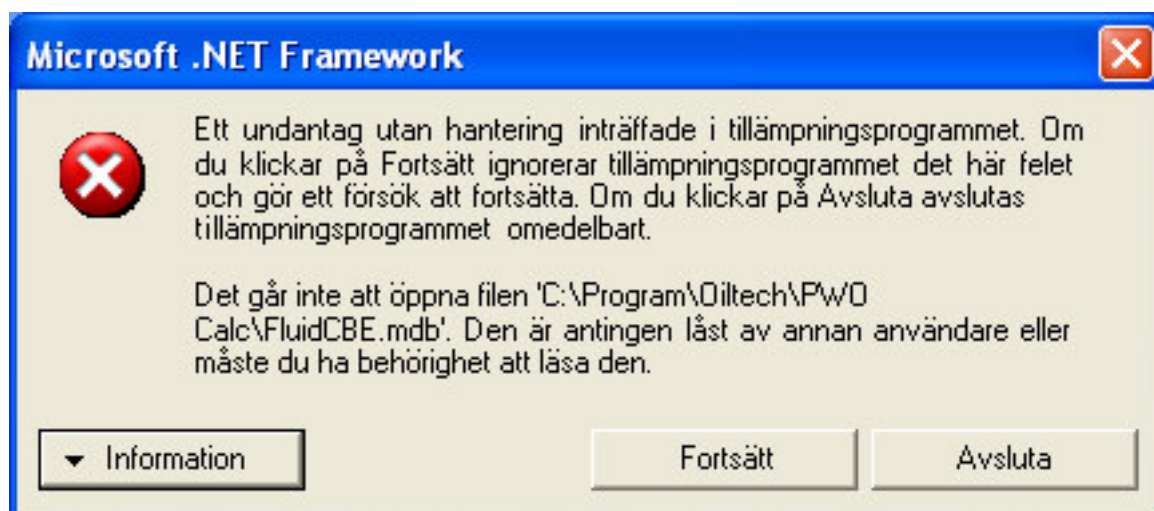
Microsoft .NET Framework

Ett undantag utan hantering inträffade i tillämpningsprogrammet. Om du klickar på Fortsätt ignorerar tillämpningsprogrammet det här felet och gör ett försök att fortsätta. Om du klickar på Avsluta avslutas tillämpningsprogrammet omedelbart.

Det går inte att öppna filen 'C:\Program\Oiltech\PWO Calc\FluidCBE.mdb'. Den är antingen låst av annan användare eller måste du ha behörighet att läsa den.

Information

Fortsätt

Avsluta